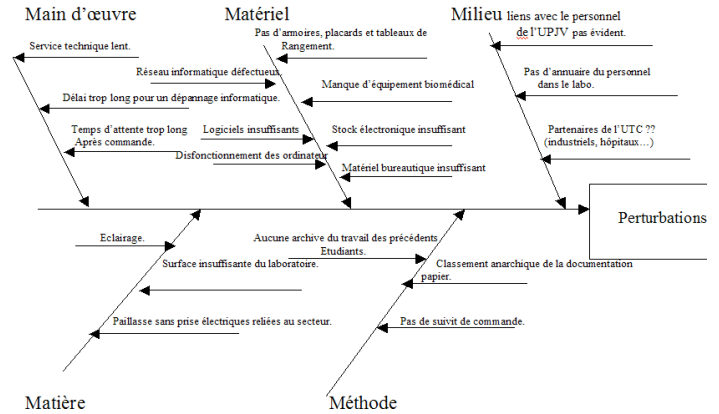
Main d'œuvre

Service technique lent.

Réseau informatique défectueux.

Délai trop long pour un dépannage informatique.

Temps d'attente trop long Après commande.

Matériel

Pas d'armoires, placards et tableaux de Rangement.

Manque d'équipement biomédical

Logiciels insuffisants

Stock électronique insuffisant

Disfonctionnement des ordinateur

Matériel bureautique insuffisant

Milieu liens avec le personnel de l'UPJV pas évident.

Pas d'annuaire du personnel dans le labo.

Partenaires de l'UTC ?? (industriels, hôpitaux…)

Perturbations

Eclairage.

Surface insuffisante du laboratoire.

Paillasse sans prise électriques reliées au secteur.

Aucune archive du travail des précédents Etudiants.

Classement anarchique de la documentation papier.

Pas de suivit de commande.

Matière

Méthode